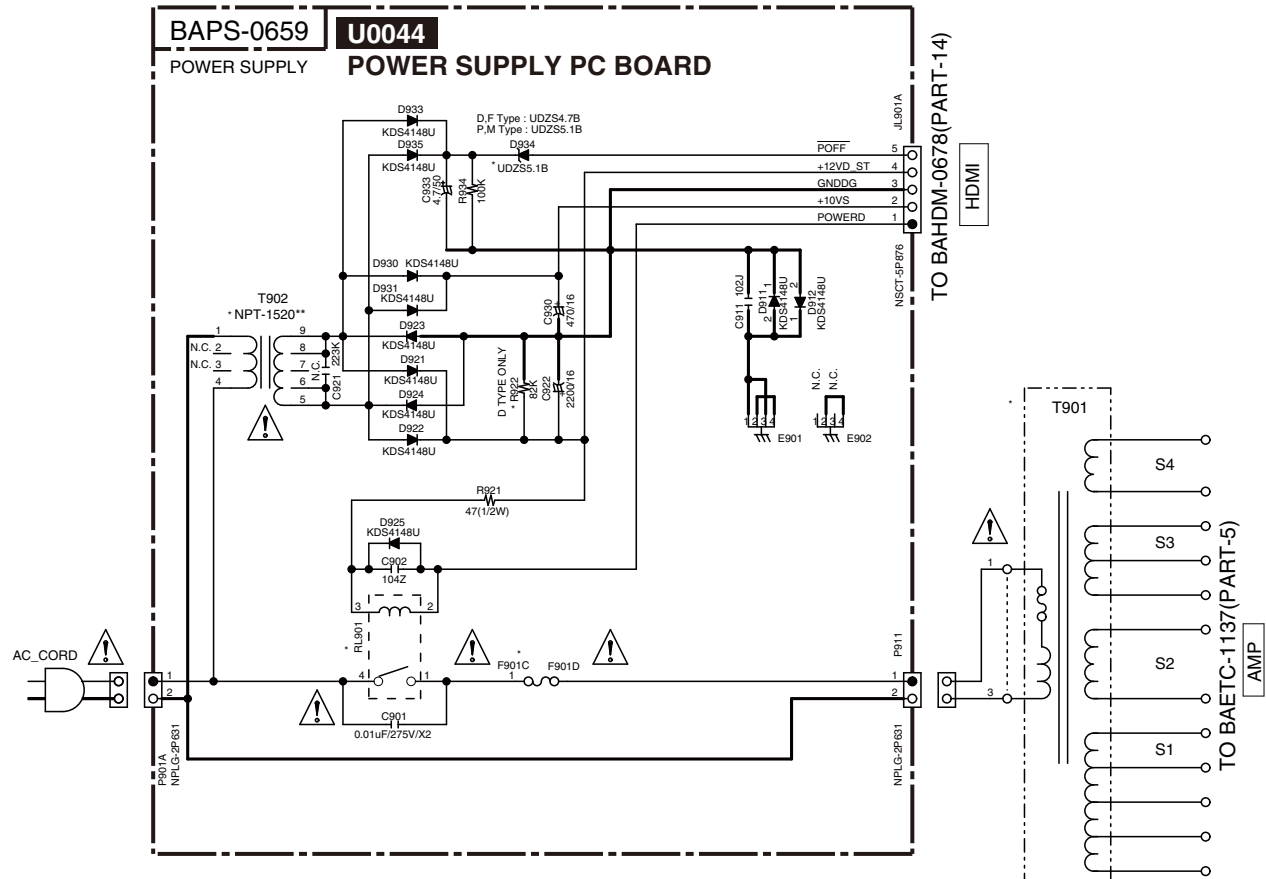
BAPS-0659 U0044
POWER SUPPLY
POWER SUPPLY PC BOARD

D933
KDS4148U
D,F Type : UDZS4.7B
P,M Type : UDZS5.1B
D935
KDS4148U
D934
*UDZS5.1B
C933 4.7/50
R934 100K

JL901A
$\overline{POFF}$ 5
+12VD_ST 4
GNDDG 3
+10VS 2
POWERD 1
NSCT-5P876
HDMI
TO BAHDM-0678(PART-14)

D930 KDS4148U
D931
KDS4148U
T902
*NPT-1520**
1
N.C. 2
N.C. 3
4
9
8
7
6
5
N.C.
22K
C921
D923
KDS4148U
D921
KDS4148U
D924
KDS4148U
D922
KDS4148U
C930 470/16
D TYPE ONLY
*R922 82K
C922 2200/16
C911 102J
D911 KDS4148U
D912 KDS4148U
1
2
1
2
N.C.
N.C.
1 2 3 4
E901
1 2 3 4
E902

R921
47(1/2W)
D925
KDS4148U
C902
104Z
3
2
*RL901
4
1
C901
0.01uF/275V/X2
*
F901C
1
F901D

AC_CORD
1
2
P901A
NPLG-2P631
P911
NPLG-2P631
1
2
*
T901
1
3
S4
S3
S2
S1
TO BAETC-1137(PART-5)
AMP